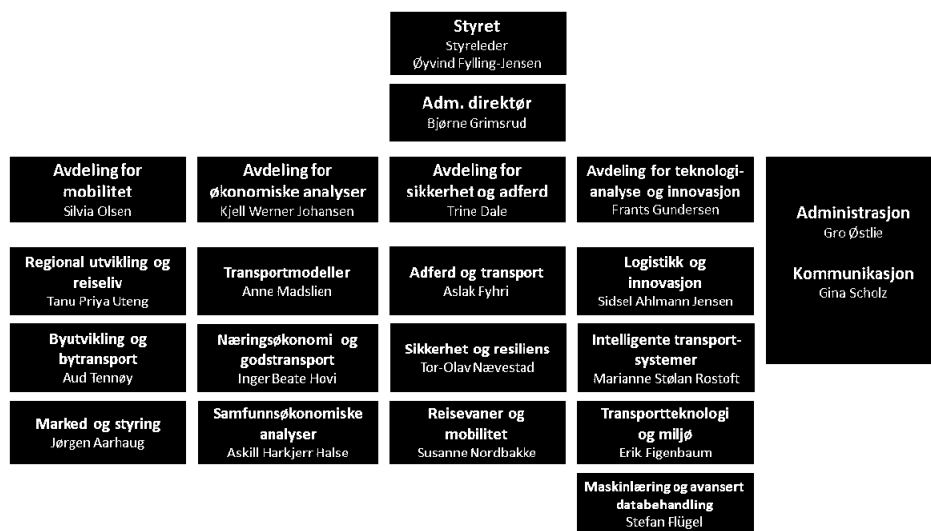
Styret
Styreleder
Øyvind Fylling-Jensen

Adm. direktør
Bjørne Grimsrud

Avdeling for mobilitet
Silvia Olsen

Regional utvikling og reiseliv
Tanu Priya Uteng

Byutvikling og bytransport
Aud Tennøy

Marked og styring
Jørgen Aarhaug

Avdeling for økonomiske analyser
Kjell Werner Johansen

Transportmodeller
Anne Madslien

Næringsøkonomi og godstransport
Inger Beate Hovi

Samfunnsøkonomiske analyser
Askill Harkjerr Halse

Avdeling for sikkerhet og adferd
Trine Dale

Adferd og transport
Aslak Fyhri

Sikkerhet og resiliens
Tor-Olav Nævestad

Reisevaner og mobilitet
Susanne Nordbakke

Avdeling for teknologi-analyse og innovasjon
Frants Gundersen

Logistikk og innovasjon
Sidsel Ahlmann Jensen

Intelligente transport-systemer
Marianne Stølan Rostoft

Transportteknologi og miljø
Erik Figenbaum

Maskinlæring og avansert databehandling
Stefan Flügel

Administrasjon
Gro Østlie

Kommunikasjon
Gina Scholz